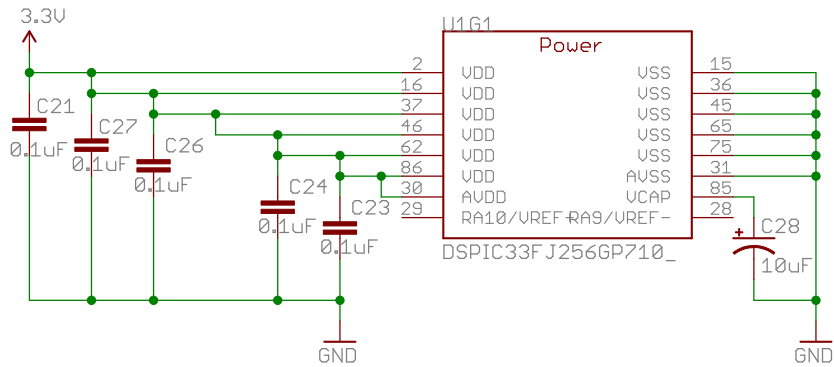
3.3V

U1G1

Power

2 VDD
16 VDD
37 VDD
46 VDD
62 VDD
86 VDD
30 AVDD
29 RA10/VREF+

VSS 15
VSS 36
VSS 45
VSS 65
VSS 75
AVSS 31
VCAP 85
RA9/VREF- 28

DSPIC33FJ256GP710_

C21 0.1uF
C27 0.1uF
C26 0.1uF
C24 0.1uF
C23 0.1uF
C28 10uF

GND
GND